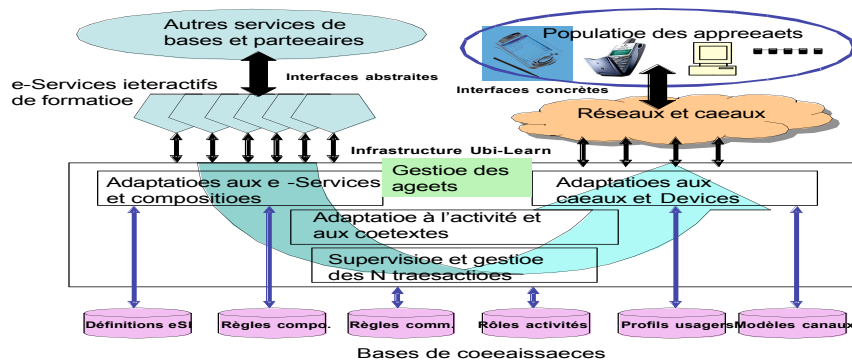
Autres services de bases et parteeaires

Populatioe des appreeaets

Interfaces abstraites

e-Services ieteractifs de formatioe

Interfaces concrètes

Réseaux et caeaux

Infrastructure Ubi-Learn

Gestioe des ageets

Adaptatioes aux e -Services et compositioes

Adaptatioes aux caeaux et Devices

Adaptatioe à l'activité et aux coetextes

Supervisioe et gestioe des N traesactioes

Définitions eSI

Règles compo.

Règles comm.

Rôles activités

Profils usagers

Modèles canaux

Bases de coeeaissaeces